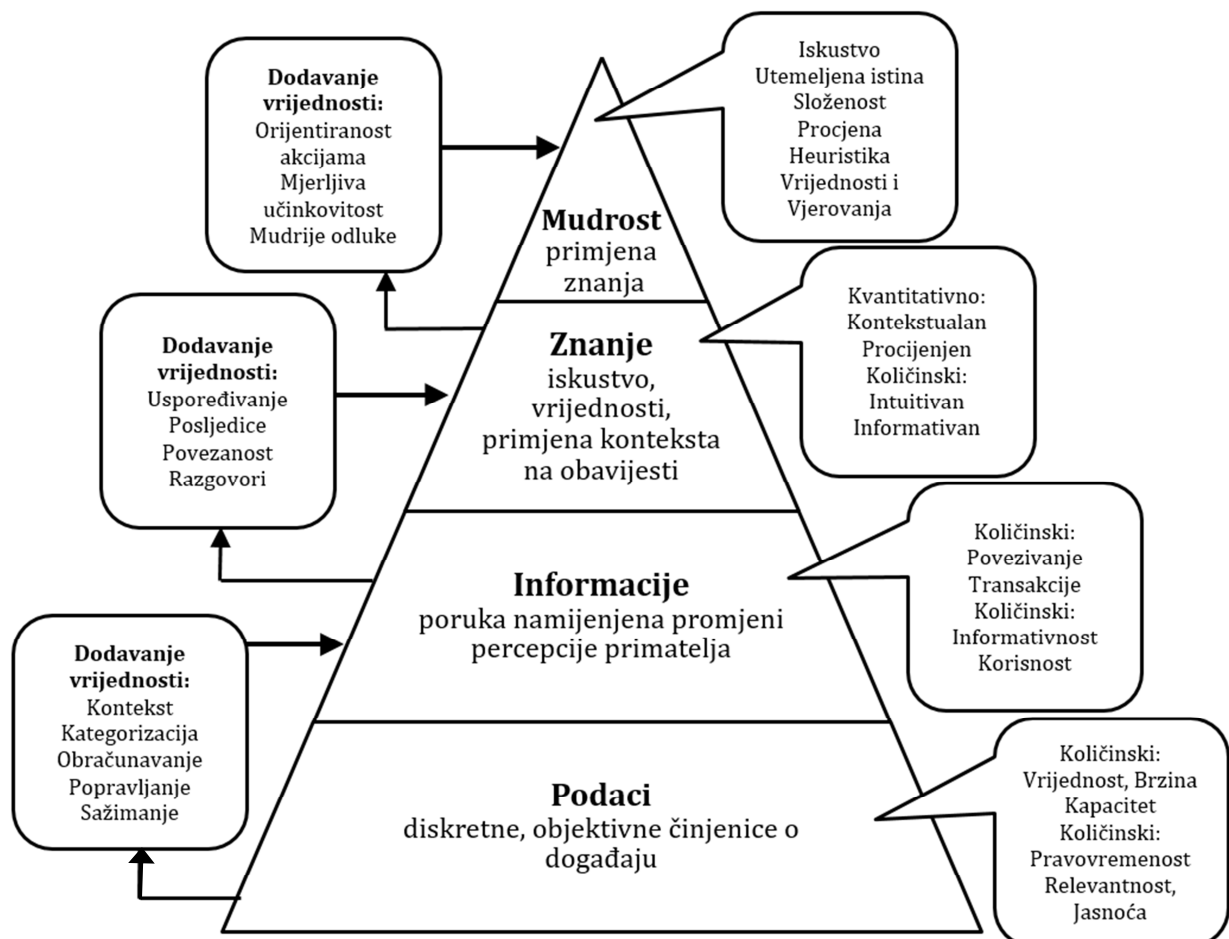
Dodavanje vrijednosti:
Orijentiranost akcijama
Mjerljiva učinkovitost
Mudrije odluke

Iskustvo
Utemeljena istina
Složenost
Procjena
Heuristika
Vrijednosti i Vjerovanja

Mudrost
primjena znanja

Dodavanje vrijednosti:
Uspoređivanje
Posljedice
Povezanost
Razgovori

Znanje
iskustvo, vrijednosti, primjena konteksta na obavijesti

Kvantitativno:
Kontekstualan
Procijenjen
Količinski:
Intuitivan
Informativan

Informacije
poruka namijenjena promjeni percepcije primatelja

Količinski:
Povezivanje
Transakcije
Količinski:
Informativnost
Korisnost

Dodavanje vrijednosti:
Kontekst
Kategorizacija
Obračunavanje
Popravljanje
Sažimanje

Podaci
diskretne, objektivne činjenice o događaju

Količinski:
Vrijednost, Brzina
Kapacitet
Količinski:
Pravovremenost
Relevantnost,
Jasnoća